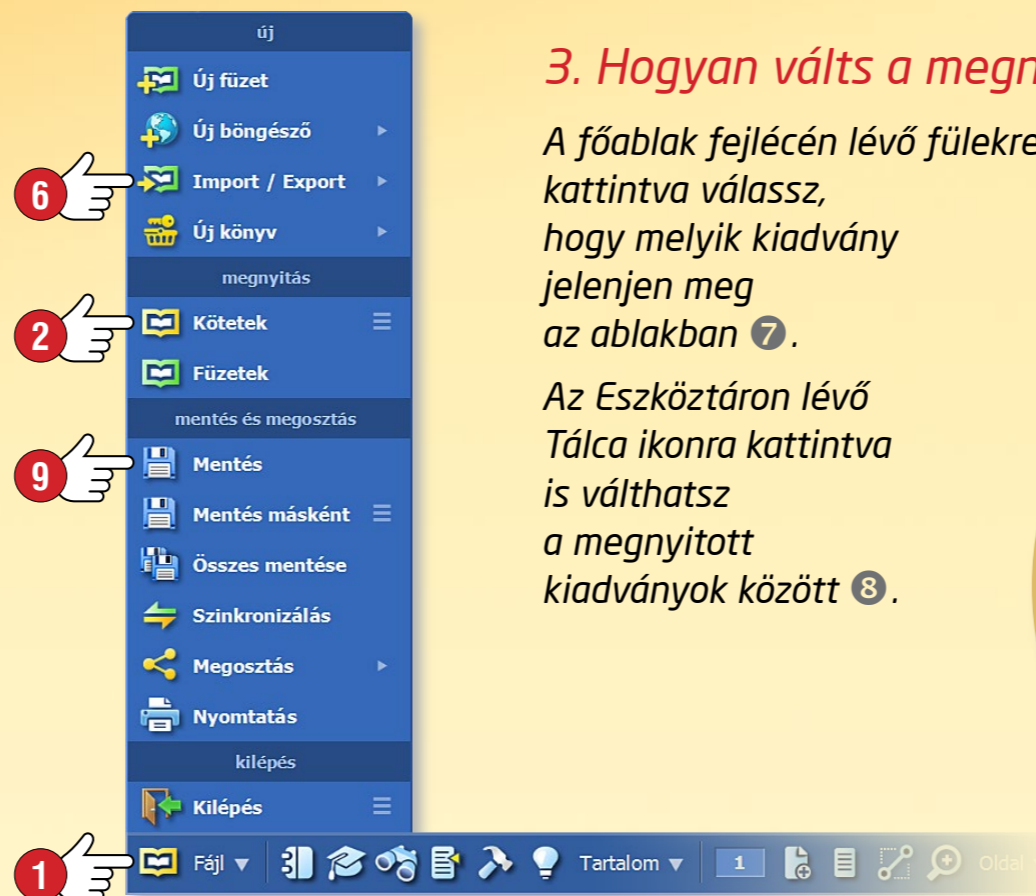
új
Új füzet
Új böngésző
6
Import / Export
Új könyv
megnyitás
2
Kötetek
Füzetek
mentés és megosztás
9
Mentés
Mentés másként
Összes mentése
Szinkronizálás
Megosztás
Nyomtatás
kilépés
Kilépés
1
Fájl
Tartalom
1
Oldal

3. Hogyan válts a megn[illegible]

A főablak fejlécén lévő fülekre kattintva válassz, hogy melyik kiadvány jelenjen meg az ablakban ❼.

Az Eszköztáron lévő Tálca ikonra kattintva is válthatsz a megnyitott kiadványok között ❽.